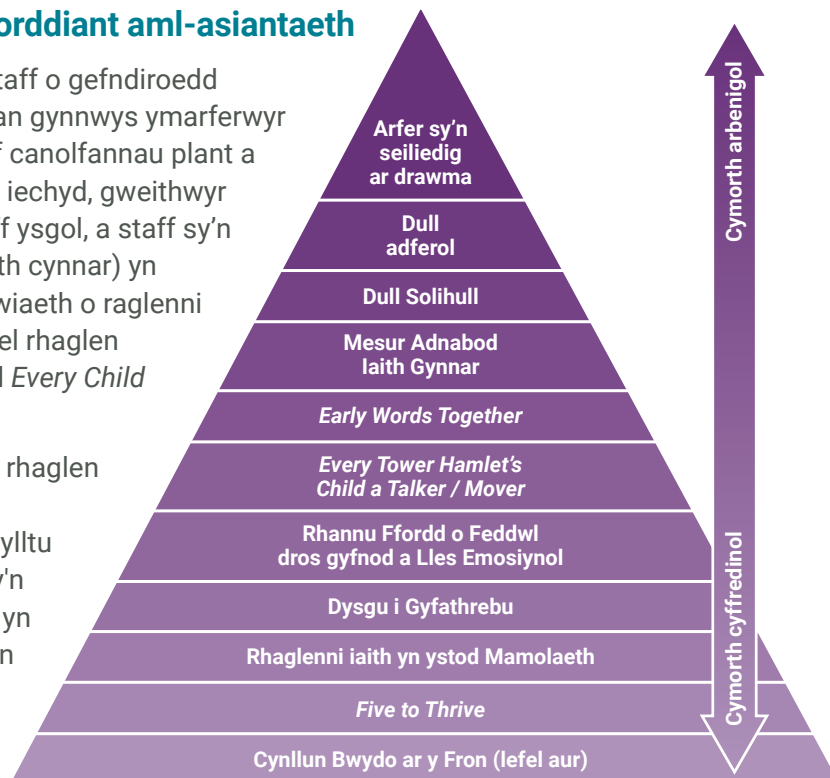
orddiant aml-asiantaeth

taff o gefndiroedd an gynnwys ymarferwyr f canolfannau plant a iechyd, gweithwyr f ysgol, a staff sy'n th cynnar) yn wiaeth o raglenni el rhaglen l *Every Child*

rhaglen

ylltu y'n yn n

Arfer sy'n seiliedig ar drawma

Dull adferol

Dull Solihull

Mesur Adnabod Iaith Gynnar

*Early Words Together*

*Every Tower Hamlet's Child a Talker / Mover*

Rhannu Ffordd o Feddwl dros gyfnod a Lles Emosiynol

Dysgu i Gyfathrebu

Rhaglenni iaith yn ystod Mamolaeth

*Five to Thrive*

Cynllun Bwydo ar y Fron (lefel aur)

Cymorth arbenigol

Cymorth cyffredinol